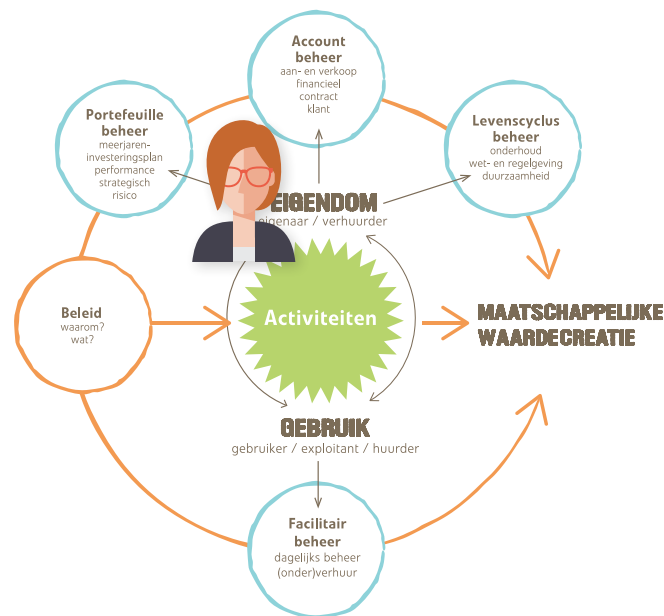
Account beheer
aan- en verkoop
financieel
contract
klant

Portefeuille beheer
meerjaren-investeringsplan
performance
strategisch
risico

Levenscyclus beheer
onderhoud
wet- en regelgeving
duurzaamheid

EIGENDOM
eigenaar / verhuurder

Beleid
waarom?
wat?

Activiteiten

MAATSCHAPPELIJKE WAARDECREATIE

GEBRUIK
gebruiker / exploitant / huurder

Facilitair beheer
dagelijks beheer
(onder)verhuur